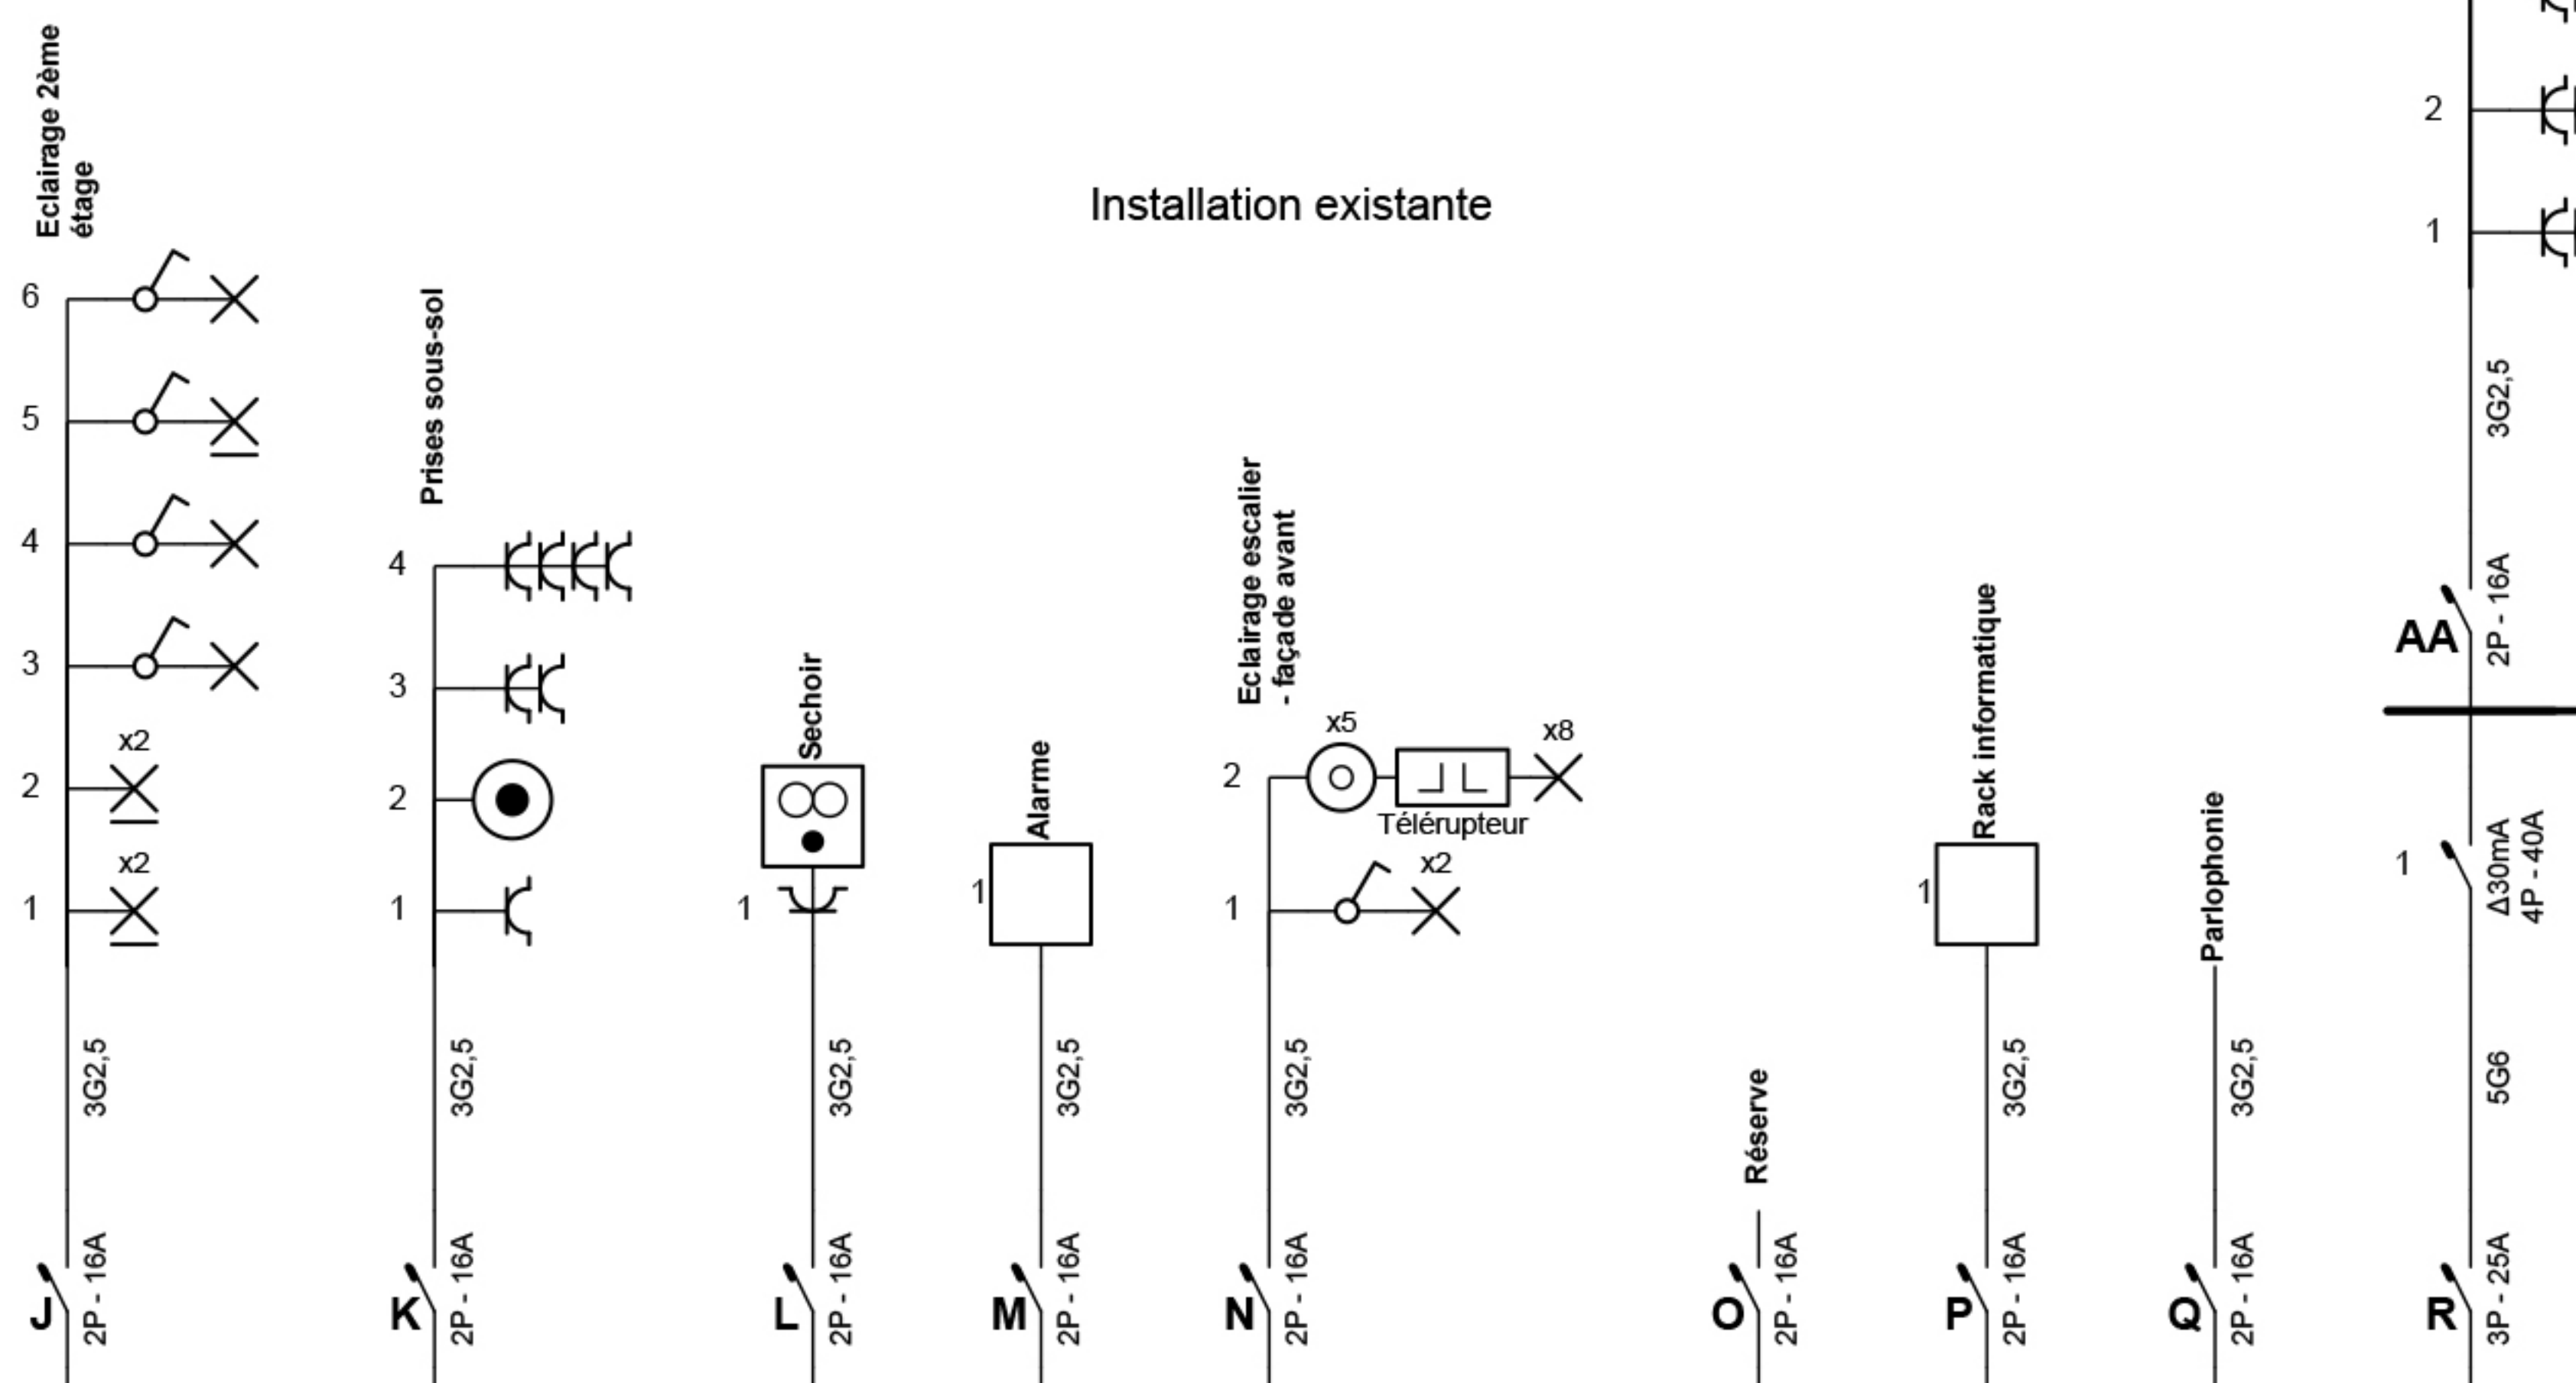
Installation existante

Eclairage 2ème étage
6
5
4
3
x2
2
x2
1
3G2,5
J
2P - 16A

Prises sous-sol
4
3
2
1
3G2,5
K
2P - 16A

Sechoir
1
3G2,5
L
2P - 16A

Alarme
1
3G2,5
M
2P - 16A

Eclairage escalier - façade avant
x5
x8
2
Télérupteur
x2
1
3G2,5
N
2P - 16A

Réserve
O
2P - 16A

Rack informatique
1
3G2,5
P
2P - 16A

Parlophonie
3G2,5
Q
2P - 16A

2
1
3G2,5
AA
2P - 16A
1
Δ30mA
4P - 40A
5G6
R
3P - 25A